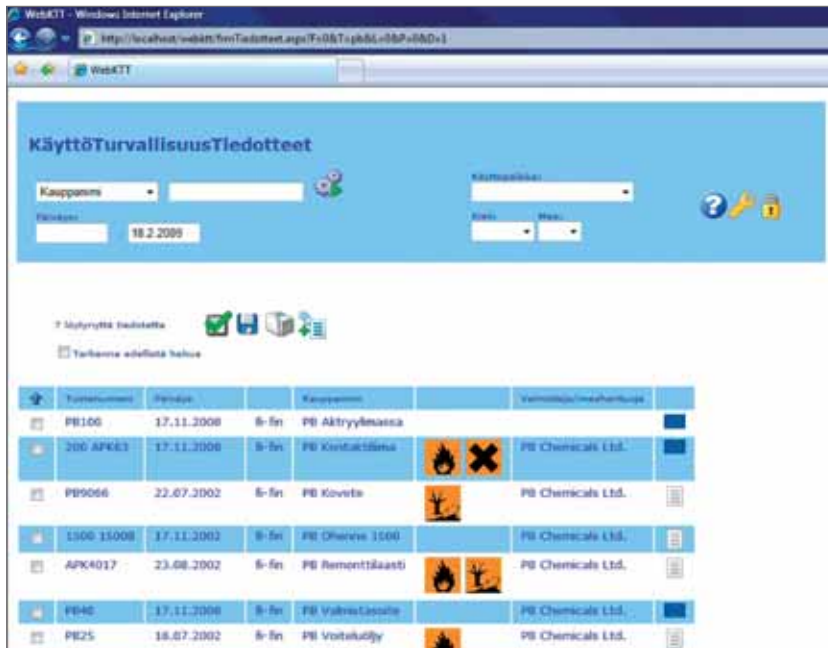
WebKTT - Windows Internet Explorer

http://localhost/webktt/frmTiedotteet.aspx?F=0&T=pb&L=0&P=0&D=1

WebKTT

KäyttöTurvallisuusTiedotteet

Kauppanimi

Käyttöpaikka:

Päiväys:

18.2.2009

Kieli: Maa:

7 löytyneitä tiedotetta

Tarkenna edellistä hakua

| | Tuotenumero | Päiväys | | Kauppanimi | | Valmistaja/maahantuoja | |
|---|---|---|---|---|---|---|---|
| | PB100 | 17.11.2008 | fi-fin | PB Aktryylimassa | | | |
| | 200 APK63 | 17.11.2008 | fi-fin | PB Kontaktiliima | | PB Chemicals Ltd. | |
| | PB9066 | 22.07.2002 | fi-fin | PB Kovete | | PB Chemicals Ltd. | |
| | 1500 15008 | 17.11.2002 | fi-fin | PB Ohenne 1500 | | PB Chemicals Ltd. | |
| | APK4017 | 23.08.2002 | fi-fin | PB Remonttilaasti | | PB Chemicals Ltd. | |
| | PB40 | 17.11.2008 | fi-fin | PB Valmistasoite | | | |
| | PB25 | 18.07.2002 | fi-fin | PB Voiteluöljy | | PB Chemicals Ltd. | |